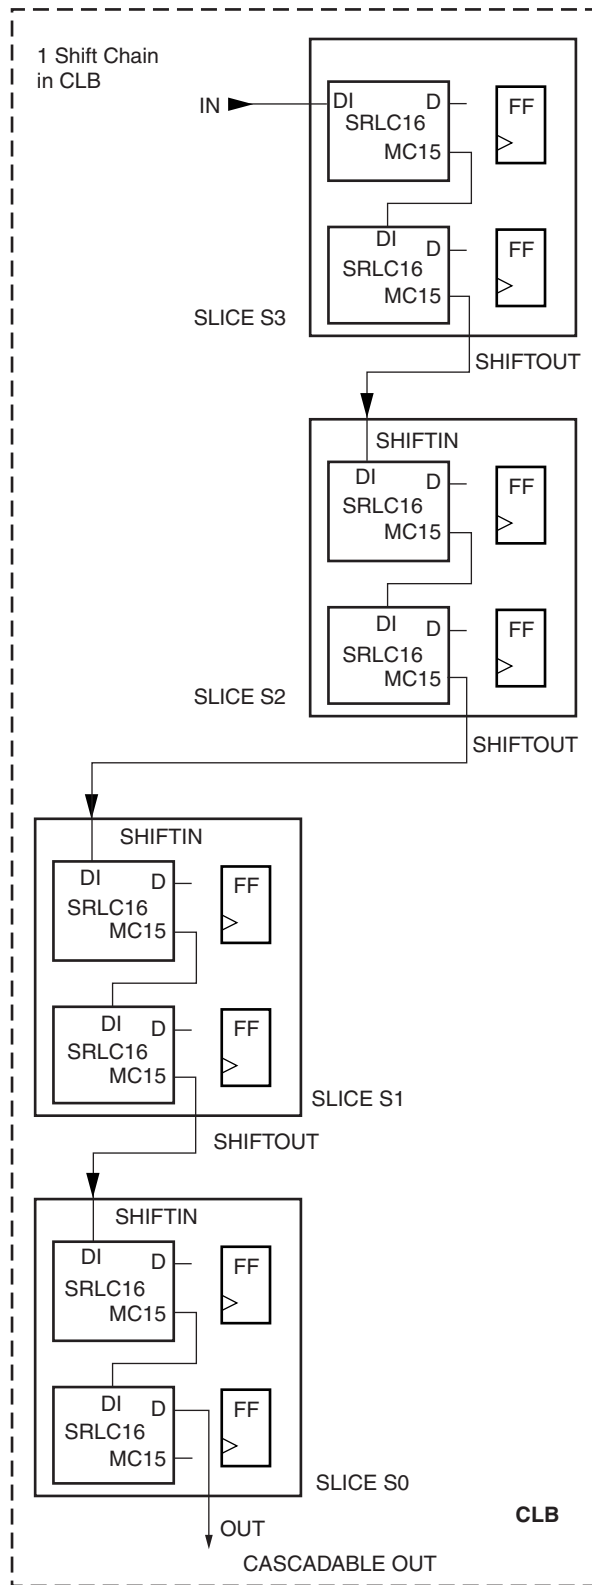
1 Shift Chain in CLB

IN

DI D
SRLC16
MC15

FF

DI D
SRLC16
MC15

FF

SLICE S3

SHIFTOUT

SHIFTIN

DI D
SRLC16
MC15

FF

DI D
SRLC16
MC15

FF

SLICE S2

SHIFTOUT

SHIFTIN

DI D
SRLC16
MC15

FF

DI D
SRLC16
MC15

FF

SLICE S1

SHIFTOUT

SHIFTIN

DI D
SRLC16
MC15

FF

DI D
SRLC16
MC15

FF

SLICE S0

OUT

CLB

CASCADABLE OUT